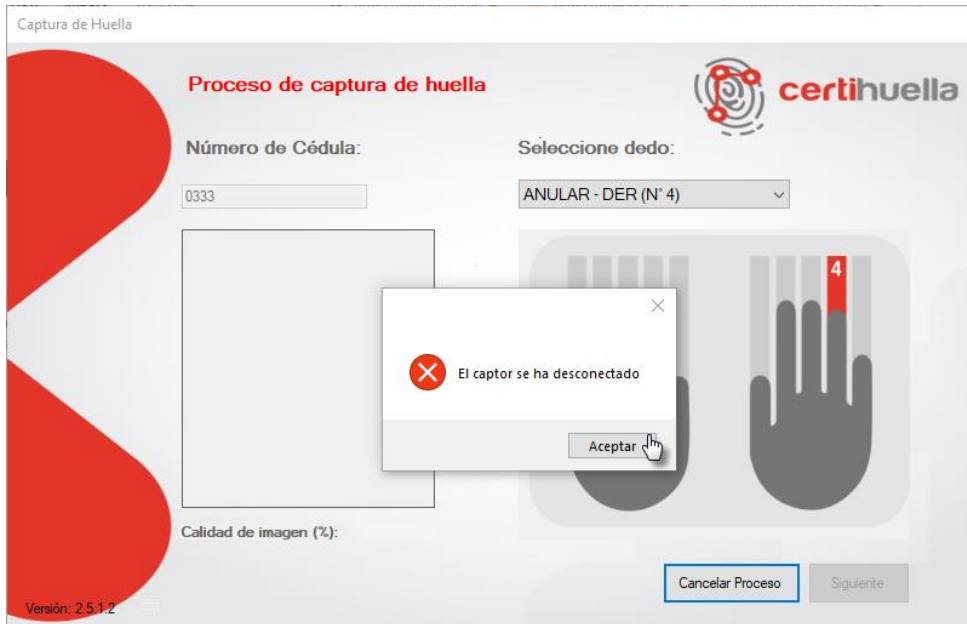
Captura de Huella

Proceso de captura de huella

certihuella

Número de Cédula:

Seleccione dedo:

0333

ANULAR - DER (N° 4)

4

El captor se ha desconectado

Aceptar

Calidad de imagen (%):

Cancelar Proceso

Siguiente

Versión: 2.5.1.2